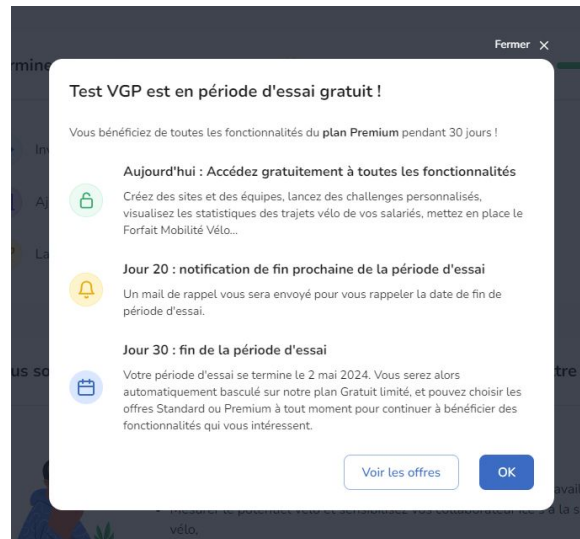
Fermer ×

Test VGP est en période d'essai gratuit !

Vous bénéficiez de toutes les fonctionnalités du plan Premium pendant 30 jours !

Aujourd'hui : Accédez gratuitement à toutes les fonctionnalités

Créez des sites et des équipes, lancez des challenges personnalisés, visualisez les statistiques des trajets vélo de vos salariés, mettez en place le Forfait Mobilité Vélo...

Jour 20 : notification de fin prochaine de la période d'essai

Un mail de rappel vous sera envoyé pour vous rappeler la date de fin de période d'essai.

Jour 30 : fin de la période d'essai

Votre période d'essai se termine le 2 mai 2024. Vous serez alors automatiquement basculé sur notre plan Gratuit limité, et pouvez choisir les offres Standard ou Premium à tout moment pour continuer à bénéficier des fonctionnalités qui vous intéressent.

Voir les offres

OK